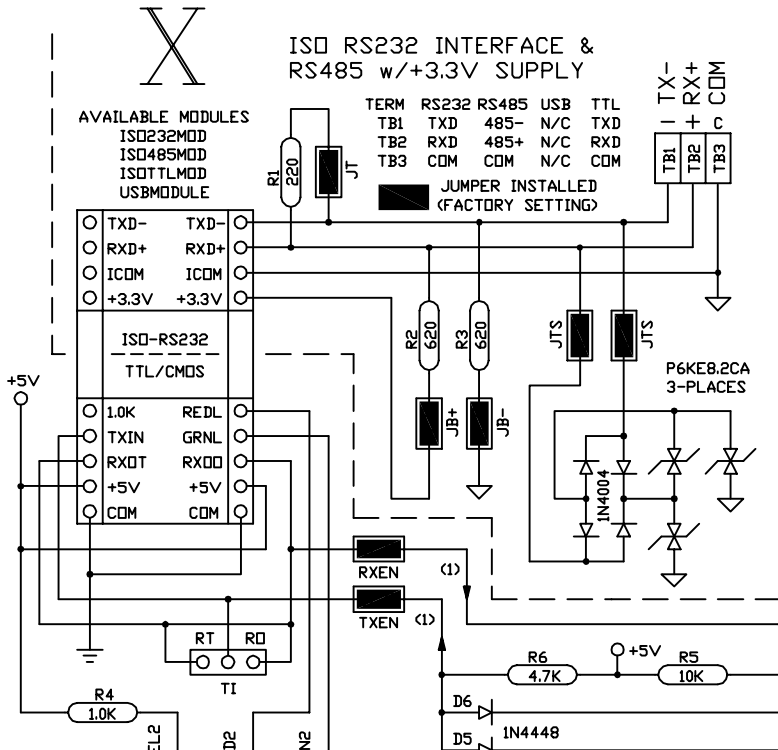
X

ISO RS232 INTERFACE &
RS485 w/+3.3V SUPPLY

AVAILABLE MODULES
ISO232MOD
ISO485MOD
ISOTTLMOD
USBMODULE

| TERM | RS232 | RS485 | USB | TTL |
|---|---|---|---|---|
| TB1 | TXD | 485- | N/C | TXD |
| TB2 | RXD | 485+ | N/C | RXD |
| TB3 | COM | COM | N/C | COM |

TX-
RX+
COM
- + C
TB1 TB2 TB3

R1 220
JT

JUMPER INSTALLED
(FACTORY SETTING)

TXD- TXD-
RXD+ RXD+
ICOM ICOM
+3.3V +3.3V

ISO-RS232
TTL/CMOS

R2 620
R3 620
JB+
JB-
JTS
JTS
P6KE8.2CA
3-PLACES
1N4004

+5V
1.0K REDL
TXIN GRNL
RXOT RXOO
+5V +5V
COM COM

RXEN
(1)
TXEN
(1)
RT RO
TI
R6
4.7K
+5V
R5
10K
R4
1.0K
D6
D5
1N4448
EL2
D2
N2